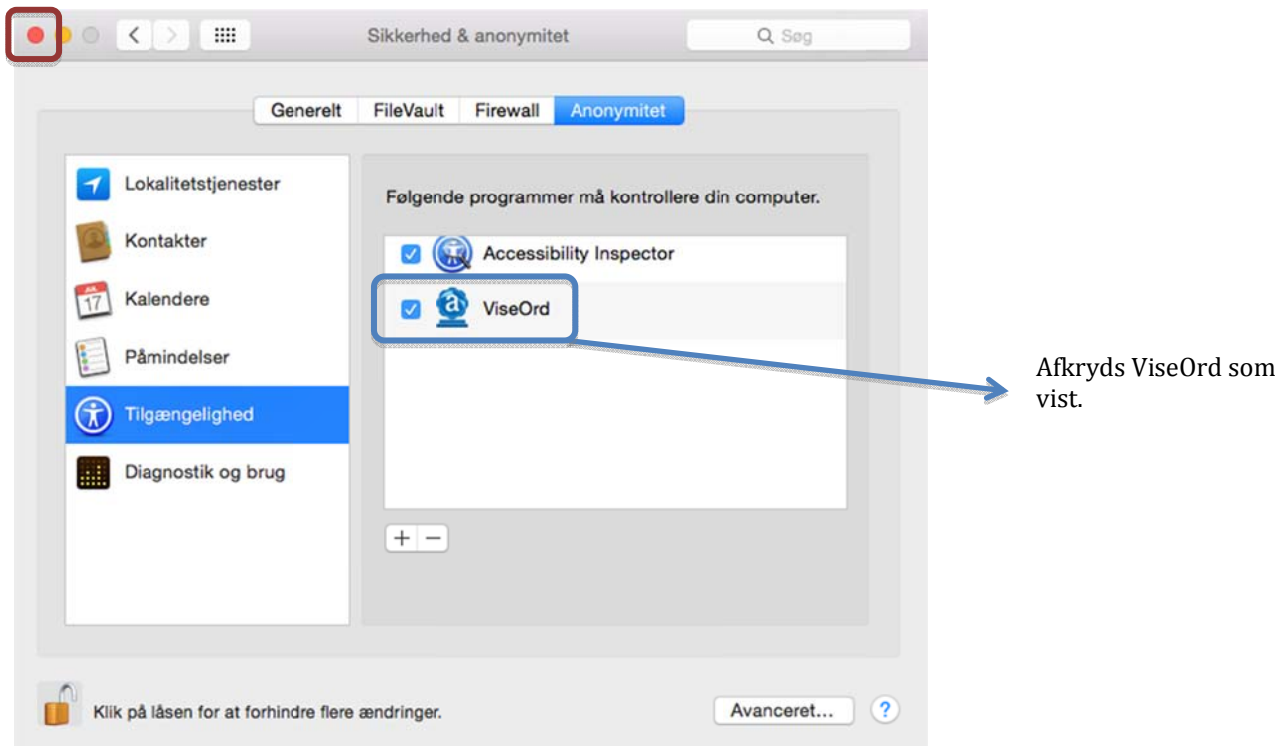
Sikkerhed & anonymitet

Søg

Generelt FileVault Firewall Anonymitet

Lokalitetstjenester
Kontakter
JUL 17
Kalendere
Påmindelser
Tilgængelighed
Diagnostik og brug

Følgende programmer må kontrollere din computer.

Accessibility Inspector
ViseOrd

+ −

Afkryds ViseOrd som vist.

Klik på låsen for at forhindre flere ændringer.

Avanceret...

?